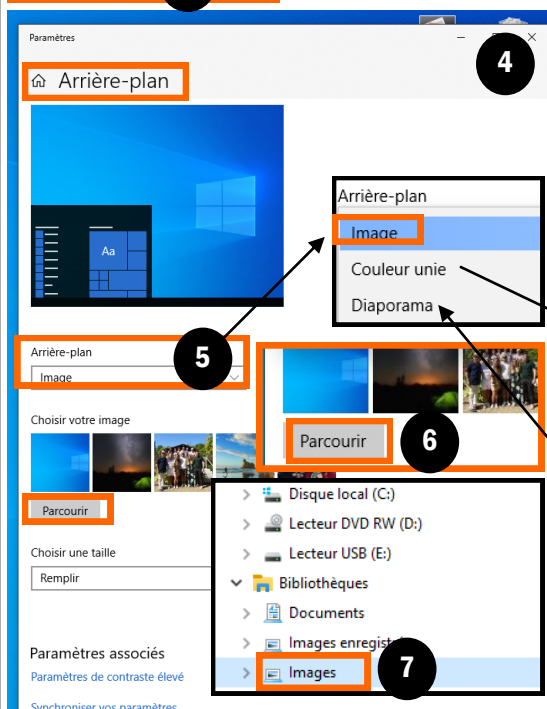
Paramètres

4

Arrière-plan

Aa

Arrière-plan

Image

Couleur unie

Diaporama

Arrière-plan

Image

5

Choisir votre image

Parcourir

6

Parcourir

Disque local (C:)

Lecteur DVD RW (D:)

Lecteur USB (E:)

Bibliothèques

Documents

Images enregist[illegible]

Images

7

Choisir une taille

Remplir

Paramètres associés

Paramètres de contraste élevé

Synchroniser vos paramètres